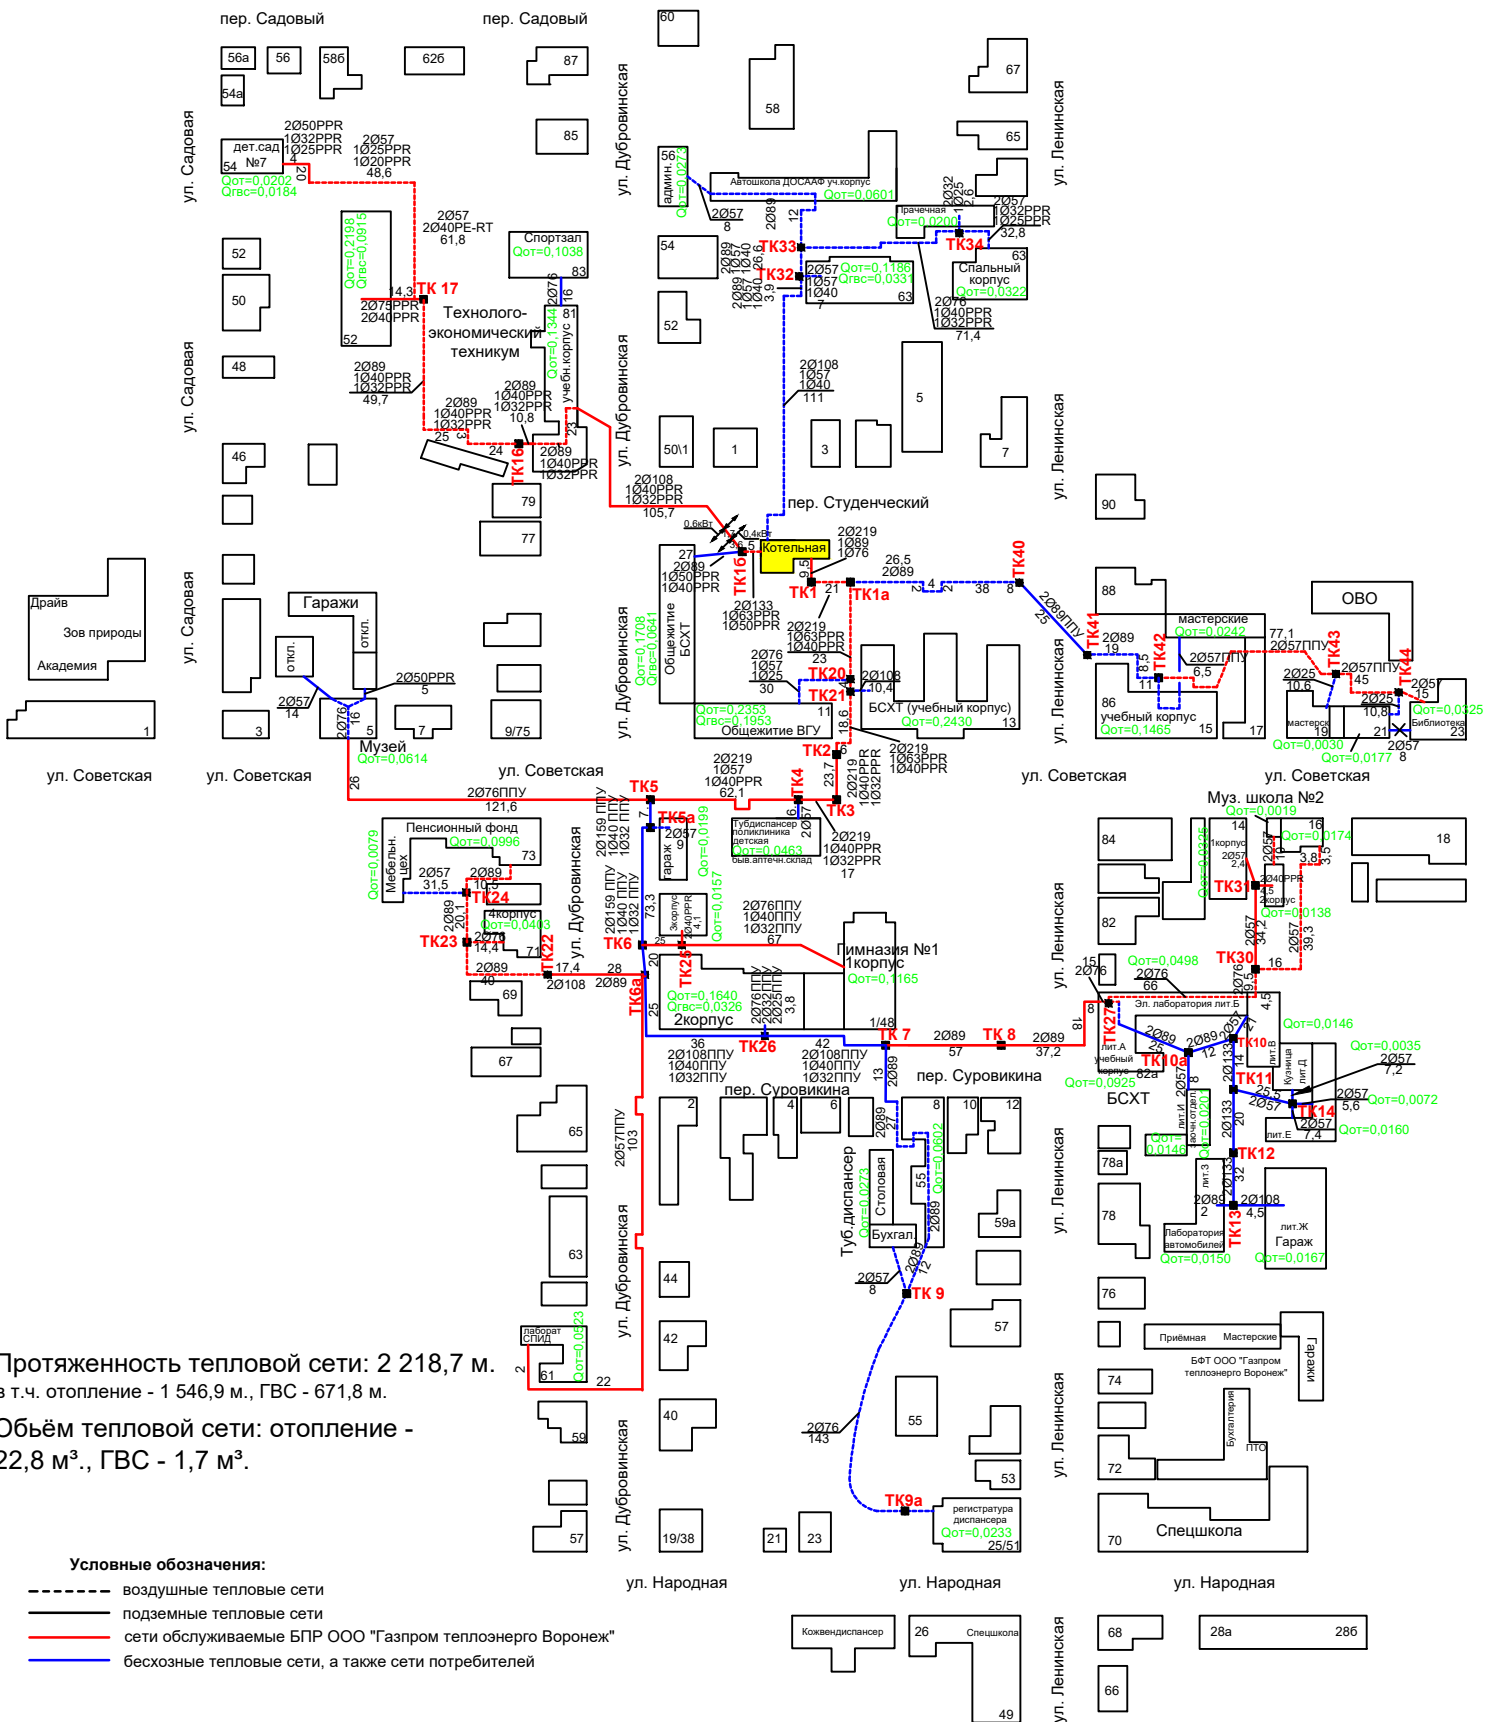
пер. Садовый
пер. Садовый
56а 56 58б 62б 87 60
54а
ул. Садовая
ул. Дубровинская
58
67
ул. Ленинская
85
65
дет.сад №7
54
2Ø50PPR
1Ø32PPR
1Ø25PPR
4
20
2Ø57
1Ø25PPR
1Ø20PPR
48,6
Qот=0,0202
Qгвс=0,0184
админ.
56
Qот=0,0273
Автошкола ДОСААФ уч.корпус
Qот=0,0601
2Ø57
8
2Ø89
12
Прачечная
Qот=0,0209
2Ø32
1Ø25
2,6
2Ø57
1Ø32PPR
1Ø25PPR
32,8
TK34
52
Qот=0,2198
Qгвс=0,0915
2Ø57
2Ø40PE-RT
61,8
Спортзал
Qот=0,1038
83
54
TK33
2Ø89
1Ø57
1Ø40
26,6
TK32
2Ø57
1Ø57
1Ø40
7
Qот=0,1186
Qгвс=0,0331
63
Спальный корпус
Qот=0,0322
63
50
14,3
TK 17
2Ø76PPR
2Ø40PPR
52
Технолого-экономический техникум
2Ø76
16
81
Qот=0,1344
учебн.корпус
52
2Ø89
1Ø57
1Ø40
3,9
2Ø76
1Ø40PPR
1Ø32PPR
71,4
48
2Ø89
1Ø40PPR
1Ø32PPR
49,7
2Ø89
1Ø40PPR
1Ø32PPR
10,8
2Ø89
1Ø40PPR
1Ø32PPR
25
3
24
TK16
23
2Ø89
1Ø40PPR
1Ø32PPR
ул. Дубровинская
2Ø108
1Ø57
1Ø40
111
5
7
ул. Ленинская
46
50\1
1
3
79
2Ø108
1Ø40PPR
1Ø32PPR
105,7
90
пер. Студенческий
77
0,6кВт
0,4кВт
27
2Ø89
1Ø50PPR
1Ø40PPR
Котельная
TK16
9,5
2Ø219
1Ø89
1Ø76
26,5
2Ø89
TK40
Драйв
Зов природы
Академия
ул. Садовая
Гаражи
откл.
откл.
2Ø50PPR
5
2Ø57
14
2Ø76
16
5
3
7
9/75
Музей
Qот=0,0614
1
ул. Советская
ул. Советская
Общежитие БСХТ
Qот=0,1708
Qгвс=0,0641
ул. Дубровинская
2Ø133
1Ø63PPR
1Ø50PPR
TK1
21
TK1a
4
2
2
38
8
2Ø89ППУ
25
88
TK41
2Ø89
19
мастерские
Qот=0,0242
TK42
8,5
2Ø57ППУ
6,5
11
ОВО
77,1
2Ø57ППУ
TK43
2Ø25
10,6
2Ø57ППУ
45
TK44
2Ø57
15
2Ø25
10,8
Qот=0,0325
Библиотека
23
2Ø219
1Ø63PPR
1Ø40PPR
23
2Ø76
1Ø57
1Ø25
30
TK20
TK21
2Ø108
10,4
БСХТ (учебный корпус)
Qот=0,2430
11
13
Qот=0,2353
Qгвс=0,1953
Общежитие ВГУ
18,6
86
учебный корпус
Qот=0,1465
15
17
мастерск
19
21
Qот=0,0030
Qот=0,0177
2Ø57
8
ул. Ленинская
26
ул. Советская
2Ø76ППУ
121,6
TK5
2Ø159 ППУ
1Ø40 ППУ
1Ø32 ППУ
2Ø219
1Ø57
1Ø40PPR
62,1
TK2
6
23,7
TK4
6
TK3
2Ø219
1Ø40PPR
1Ø32PPR
2Ø219
1Ø63PPR
1Ø40PPR
ул. Советская
ул. Советская
Муз. школа №2
Qот=0,0019
84
18
Qот=0,0079
Мебельн. цех
Пенсионный фонд
Qот=0,0996
73
TK5a
7
2Ø57
9
гараж
Qот=0,0199
Тубдиспансер поликлиника детская
Qот=0,0463
быв.аптечн.склад
2Ø67
2Ø219
1Ø40PPR
1Ø32PPR
17
14
1корпус
2Ø57
2,4
Qот=0,0174
2Ø57
19
16
3,8
3,5
Qот=0,0235
TK31
2Ø40PPR
2корпус
Qот=0,0138
4,5
2Ø57
31,5
2Ø89
10,5
TK24
2Ø89
20,1
TK23
4корпус
Qот=0,0403
2Ø76
14,4
71
TK22
2Ø89
48
17,4
2Ø108
28
2Ø89
ул. Дубровинская
2Ø159 ППУ
1Ø40 ППУ
1Ø32 ППУ
73,3
3корпус
2Ø40PPR
4,1
Qот=0,0157
2Ø76ППУ
1Ø40ППУ
1Ø32ППУ
67
TK6
25
TK25
20
Гимназия №1
1корпус
Qот=0,1165
82
ул. Ленинская
2Ø57
34,2
2Ø57
39,3
TK30
16
69
TK6a
25
Qот=0,1640
Qгвс=0,0326
2корпус
2Ø76ППУ
1Ø32ППУ
2Ø25ППУ
3,8
1/48
TK 7
2Ø89
57
TK 8
2Ø89
37,2
18
15
2Ø76
Qот=0,0498
2Ø76
66
8
Эл. лаборатория лит.Б
2Ø76
19,5
4,5
Qот=0,0146
TK27
лит.А
учебный корпус
TK10a
82а
2Ø89
28
2Ø89
12
2Ø57
TK10
Qот=0,0035
67
36
2Ø108ППУ
1Ø40ППУ
1Ø32ППУ
TK26
42
2Ø108ППУ
1Ø40ППУ
1Ø32ППУ
13
2Ø89
пер. Суровикина
Qот=0,0925
БСХТ
2Ø57
2Ø133
14
лит.В
Кузница лит.Д
TK11
2Ø57
7,2
25,5
2Ø57
TK14
2Ø57
5,6
Qот=0,0072
2Ø57
7,4
Qот=0,0160
65
2Ø57ППУ
103
пер. Суровикина
2
4
6
8
10
12
2Ø89
27
Qот=0,0602
лит.И
авточ.отдел
Qот=0,0201
Qот=0,0146
2Ø133
20
лит.Е
TK12
78а
63
ул. Дубровинская
Туб.диспансер
Qот=0,0273
Столовая
55
2Ø89
Бухгал.
59а
78
лит.З
2Ø133
32
2Ø89
2
2Ø108
4,5
лит.Ж Гараж
Qот=0,0167
44
2Ø57
8
2Ø89
72
TK 9
TK13
Лаборатория автомобилей
Qот=0,0150
76
57
ул. Ленинская
42
лаборат СПИД
Qот=0,0323
61
2
22
Приёмная
Мастерские
Гаражи
БФТ ООО "Газпром теплоэнерго Воронеж"
Протяженность тепловой сети: 2 218,7 м.
в т.ч. отопление - 1 546,9 м., ГВС - 671,8 м.
74
Бухгалтерия
ПТО
Обьём тепловой сети: отопление - 22,8 м³., ГВС - 1,7 м³.
59
40
55
2Ø76
143
72
ул. Ленинская
53
TK9a
регистратура диспансера
Qот=0,0233
25/51
70
Спецшкола
57
ул. Дубровинская
19/38
21
23
Условные обозначения:
воздушные тепловые сети
подземные тепловые сети
сети обслуживаемые БПР ООО "Газпром теплоэнерго Воронеж"
бесхозные тепловые сети, а также сети потребителей
ул. Народная
ул. Народная
ул. Народная
Кожвендиспансер
26
Спецшкола
49
ул. Ленинская
68
28а
28б
66